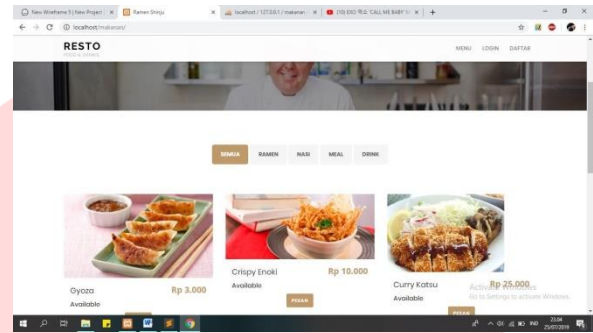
New Wireframe 5 | New Project | ×
Ramen Shinju ×
localhost / 127.0.0.1 / makanan ×
(10) EXO 'CALL ME BABY' ×
+
localhost/makanan/

RESTO

MENU LOGIN DAFTAR

SEMUA RAMEN NASI MEAL DRINK

Gyoza Rp 3.000
Available
Crispy Enoki Rp 10.000
Available
PESAN
Curry Katsu Rp 25.000
Available
PESAN

Activate Windows
Go to Settings to activate Windows.

23:04
25/07/2019